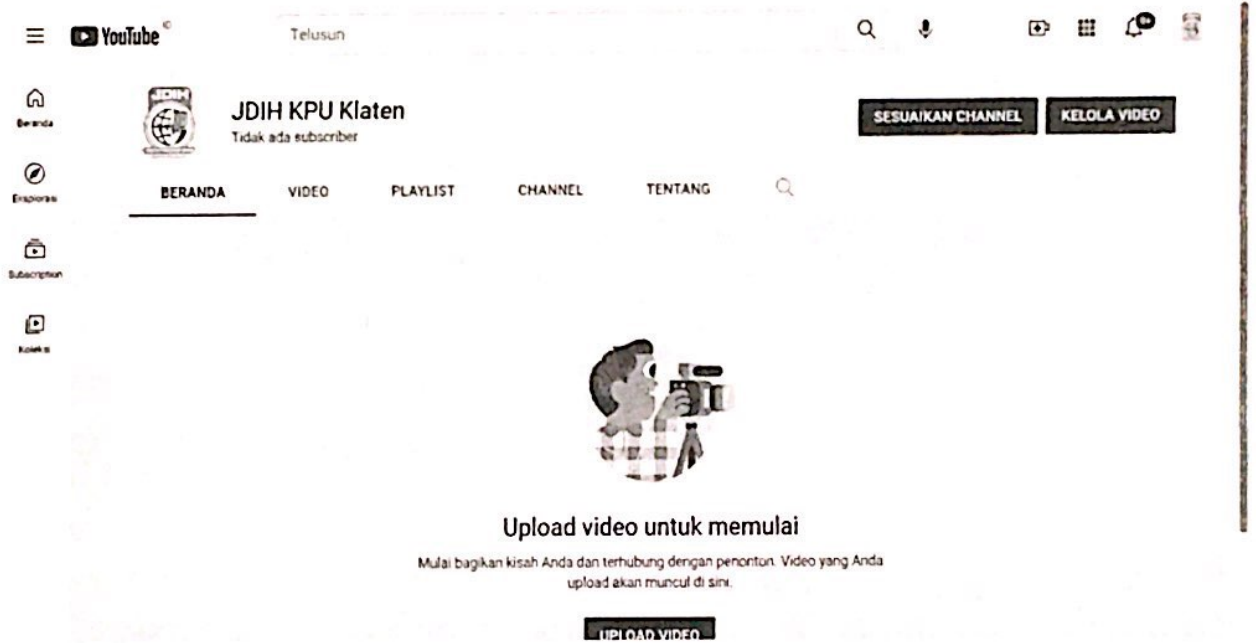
YouTube ID

Telusuri

Beranda

Eksplorasi

Subscription

Koleksi

JDIH

JDIH KPU Klaten

Tidak ada subscriber

SESUAIKAN CHANNEL

KELOLA VIDEO

BERANDA

VIDEO

PLAYLIST

CHANNEL

TENTANG

Upload video untuk memulai

Mulai bagikan kisah Anda dan terhubung dengan penonton. Video yang Anda upload akan muncul di sini.

UPLOAD VIDEO